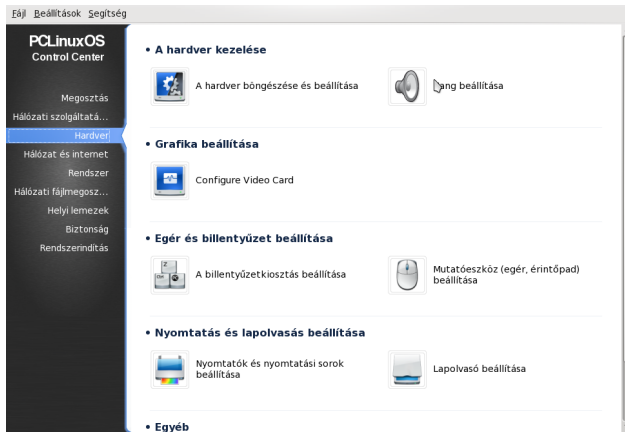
Fájl Beállítások Segítség

PCLinuxOS
Control Center

Megosztás
Hálózati szolgáltatá...
Hardver
Hálózat és internet
Rendszer
Hálózati fájlmegosz...
Helyi lemezek
Biztonság
Rendszerindítás

• A hardver kezelése

A hardver böngészése és beállítása

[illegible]ang beállítása

• Grafika beállítása

Configure Video Card

• Egér és billentyűzet beállítása

A billentyűzetkiosztás beállítása

Mutatóeszköz (egér, érintőpad) beállítása

• Nyomtatás és lapolvasás beállítása

Nyomtatók és nyomtatási sorok beállítása

Lapolvasó beállítása

• Egyéb